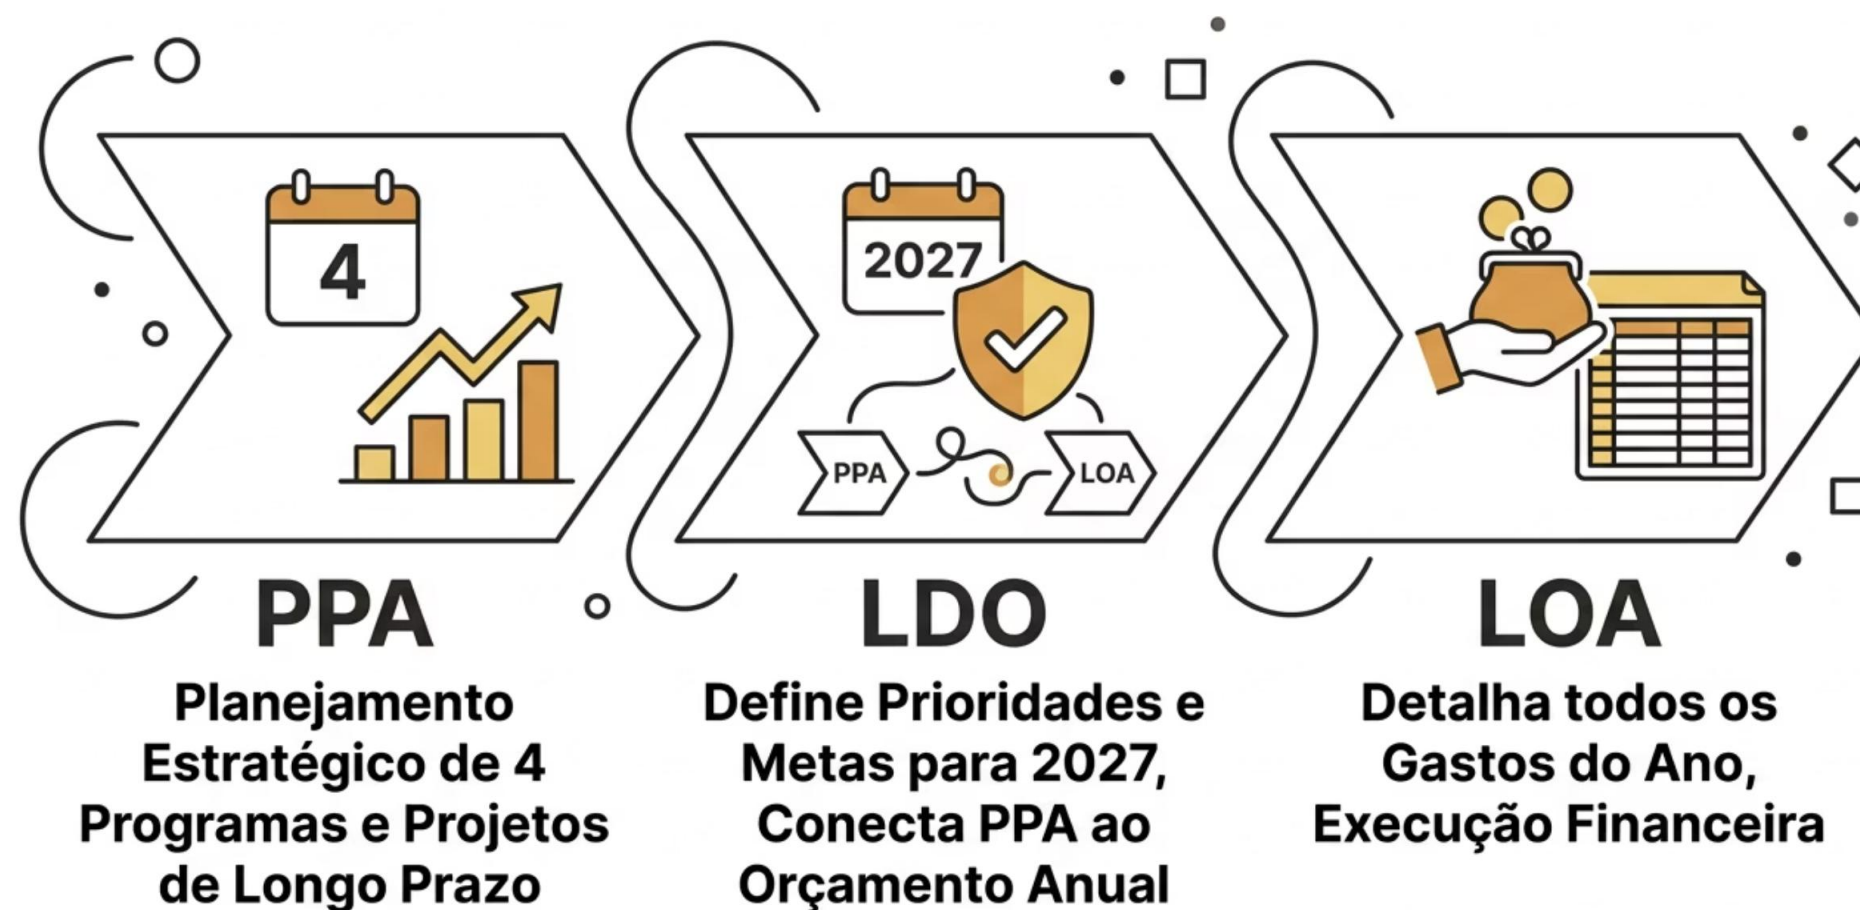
4

2027

PPA

LOA

PPA

Planejamento Estratégico de 4 Programas e Projetos de Longo Prazo

LDO

Define Prioridades e Metas para 2027, Conecta PPA ao Orçamento Anual

LOA

Detalha todos os Gastos do Ano, Execução Financeira